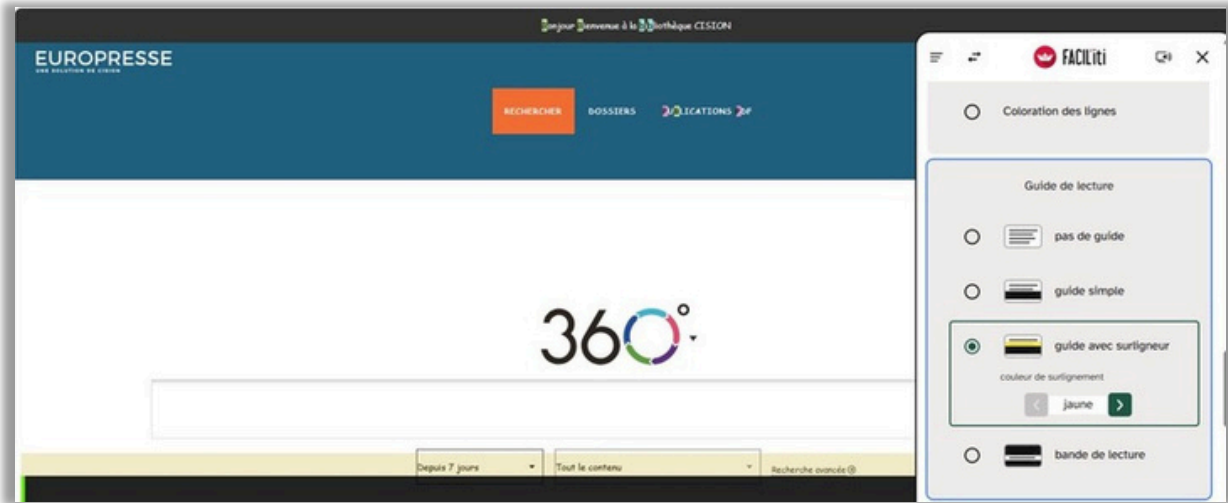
Bonjour Bienvenue à la Bibliothèque CISION

EUROPRESSE
UNE SOLUTION DE CISION

RECHERCHER DOSSIERS PUBLICATIONS PDF

360°

Depuis 7 jours
Tout le contenu
Recherche avancée

FACILiti

Coloration des lignes

Guide de lecture

pas de guide

guide simple

guide avec surligneur

couleur de surlignement

jaune

bande de lecture